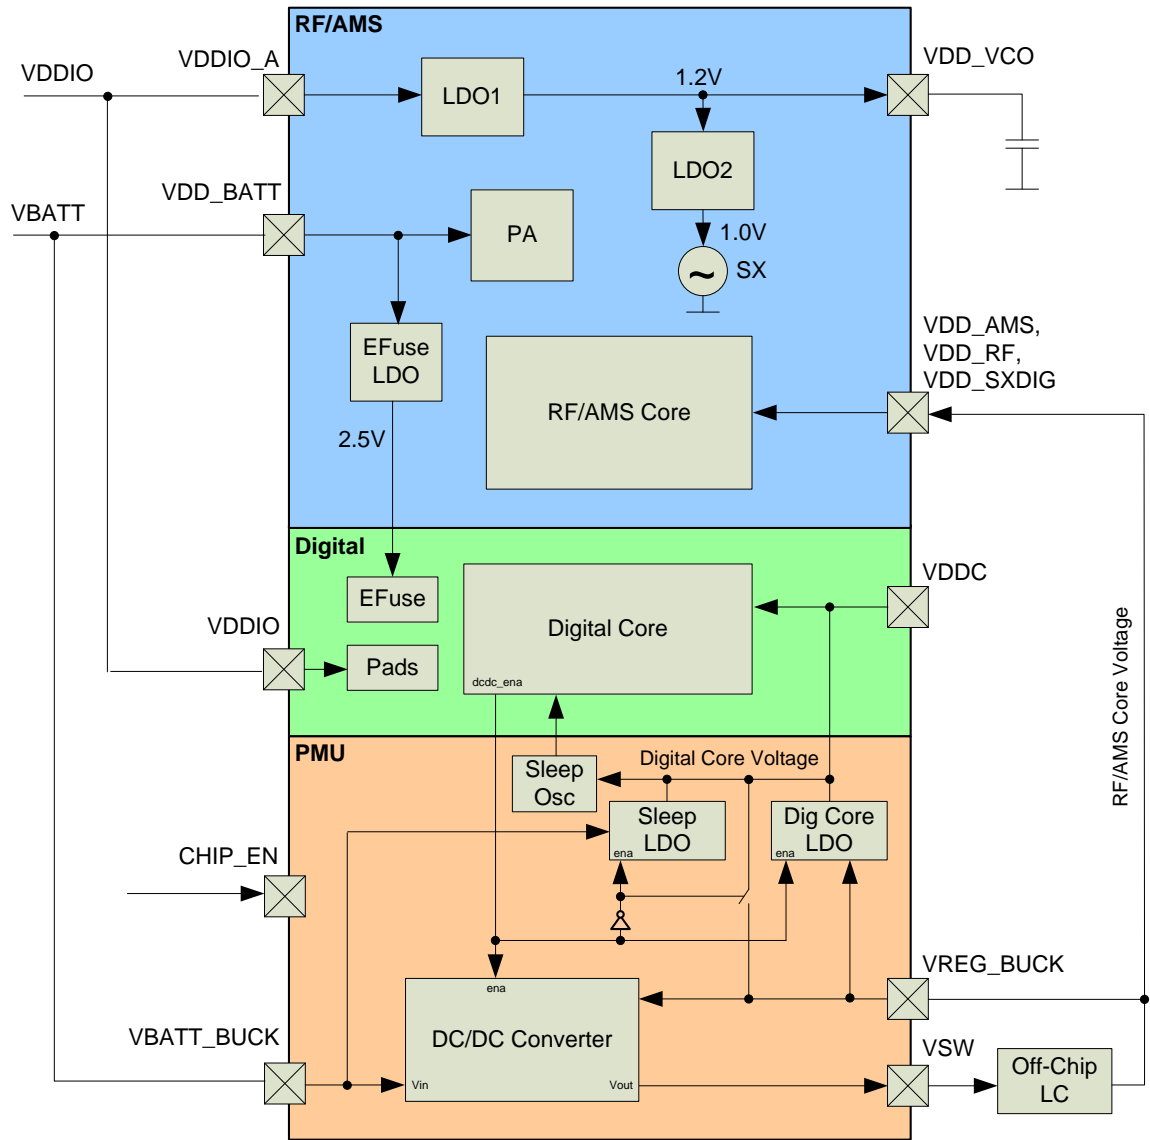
RF/AMS

VDDIO

VDDIO_A

LDO1

1.2V

VDD_VCO

LDO2

VDD_BATT

VBATT

PA

1.0V

SX

EFuse LDO

VDD_AMS, VDD_RF, VDD_SXDIG

RF/AMS Core

2.5V

Digital

VDDC

EFuse

Digital Core

VDDIO

Pads

dcdc_ena

RF/AMS Core Voltage

PMU

Sleep Osc

Digital Core Voltage

Sleep LDO

ena

Dig Core LDO

ena

CHIP_EN

VREG_BUCK

ena

DC/DC Converter

VBATT_BUCK

Vin

Vout

VSW

Off-Chip LC